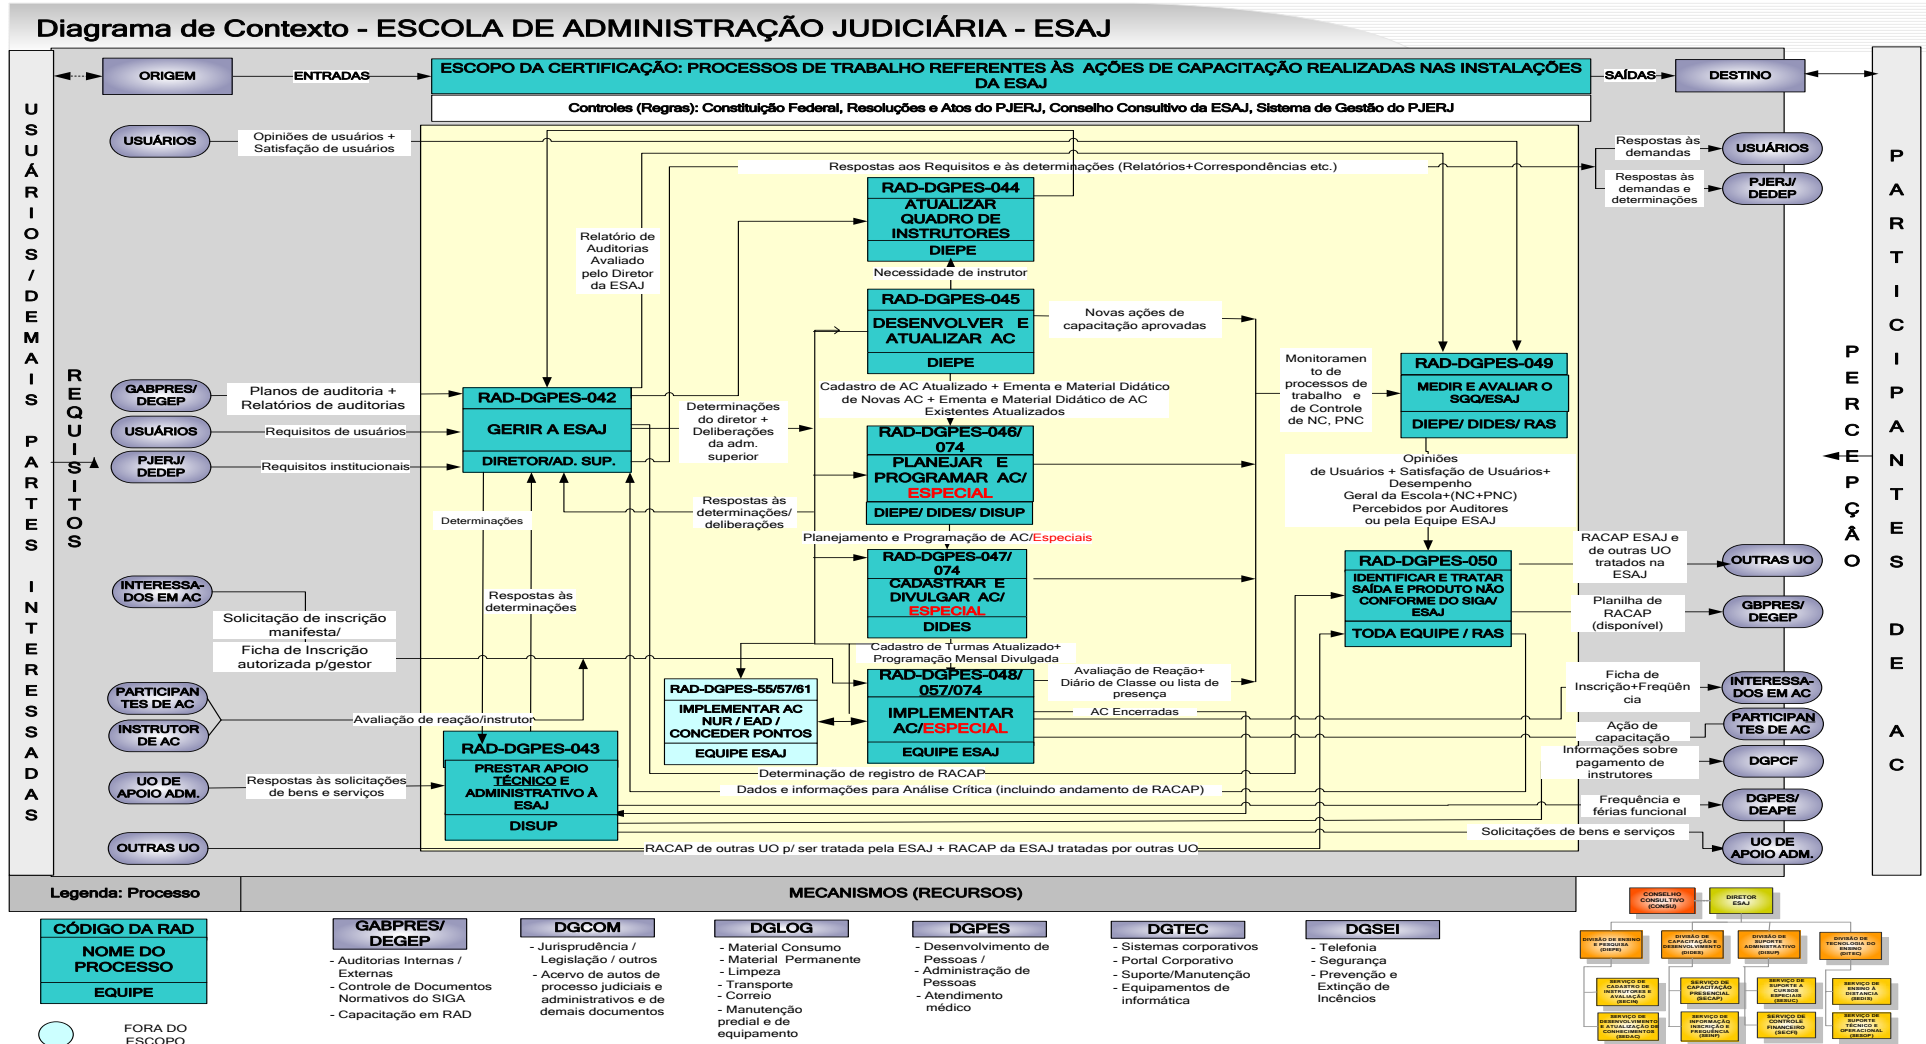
Diagrama de Contexto - ESCOLA DE ADMINISTRAÇÃO JUDICIÁRIA - ESAJ

ORIGEM

ENTRADAS

ESCOPO DA CERTIFICAÇÃO: PROCESSOS DE TRABALHO REFERENTES ÀS AÇÕES DE CAPACITAÇÃO REALIZADAS NAS INSTALAÇÕES DA ESAJ

SAÍDAS

DESTINO

Controles (Regras): Constituição Federal, Resoluções e Atos do PJERJ, Conselho Consultivo da ESAJ, Sistema de Gestão do PJERJ

USUÁRIOS/DEMAIS PARTES INTERESSADAS

REQUISITOS

PARTICIPANTES DE AC

PERCEPÇÃO

USUÁRIOS

Opiniões de usuários + Satisfação de usuários

Respostas aos Requisitos e às determinações (Relatórios+Correspondências etc.)

Respostas às demandas

USUÁRIOS

Respostas às demandas e determinações

PJERJ/ DEDEP

RAD-DGPES-044
ATUALIZAR QUADRO DE INSTRUTORES
DIEPE

Relatório de Auditorias Avaliado pelo Diretor da ESAJ

Necessidade de instrutor

RAD-DGPES-045
DESENVOLVER E ATUALIZAR AC
DIEPE

Novas ações de capacitação aprovadas

Monitoramento de processos de trabalho e de Controle de NC, PNC

RAD-DGPES-049
MEDIR E AVALIAR O SGQ/ESAJ
DIEPE/ DIDES/ RAS

GABPRES/ DEGEP

Planos de auditoria + Relatórios de auditorias

RAD-DGPES-042
GERIR A ESAJ
DIRETOR/AD. SUP.

Determinações do diretor + Deliberações da adm. superior

Cadastro de AC Atualizado + Ementa e Material Didático de Novas AC + Ementa e Material Didático de AC Existentes Atualizados

USUÁRIOS

Requisitos de usuários

PJERJ/ DEDEP

Requisitos institucionais

RAD-DGPES-046/ 074
PLANEJAR E PROGRAMAR AC/ ESPECIAL
DIEPE/ DIDES/ DISUP

Opiniões de Usuários + Satisfação de Usuários+ Desempenho Geral da Escola+(NC+PNC) Percebidos por Auditores ou pela Equipe ESAJ

Determinações

Respostas às determinações/ deliberações

Planejamento e Programação de AC/Especiais

RAD-DGPES-050
IDENTIFICAR E TRATAR SAÍDA E PRODUTO NÃO CONFORME DO SIGA/ ESAJ
TODA EQUIPE / RAS

RACAP ESAJ e de outras UO tratados na ESAJ

OUTRAS UO

INTERESSADOS EM AC

RAD-DGPES-047/ 074
CADASTRAR E DIVULGAR AC/ ESPECIAL
DIDES

Respostas às determinações

Planilha de RACAP (disponível)

GBPRES/ DEGEP

Solicitação de inscrição manifesta/

Ficha de Inscrição autorizada p/gestor

Cadastro de Turmas Atualizado+ Programação Mensal Divulgada

Ficha de Inscrição+Frequência

INTERESSADOS EM AC

PARTICIPANTES DE AC

RAD-DGPES-55/57/61
IMPLEMENTAR AC NUR / EAD / CONCEDER PONTOS
EQUIPE ESAJ

RAD-DGPES-048/ 057/074
IMPLEMENTAR AC/ESPECIAL
EQUIPE ESAJ

Avaliação de Reação+ Diário de Classe ou lista de presença

AC Encerradas

Ação de capacitação

PARTICIPANTES DE AC

INSTRUTOR DE AC

Avaliação de reação/instrutor

RAD-DGPES-043
PRESTAR APOIO TÉCNICO E ADMINISTRATIVO À ESAJ
DISUP

Informações sobre pagamento de instrutores

DGPCF

UO DE APOIO ADM.

Respostas às solicitações de bens e serviços

Determinação de registro de RACAP

Dados e informações para Análise Crítica (incluindo andamento de RACAP)

Frequência e férias funcional

DGPES/ DEAPE

Solicitações de bens e serviços

UO DE APOIO ADM.

OUTRAS UO

RACAP de outras UO p/ ser tratada pela ESAJ + RACAP da ESAJ tratadas por outras UO

Legenda: Processo

MECANISMOS (RECURSOS)

CÓDIGO DA RAD
NOME DO PROCESSO
EQUIPE

FORA DO ESCOPO

GABPRES/ DEGEP
- Auditorias Internas / Externas
- Controle de Documentos Normativos do SIGA
- Capacitação em RAD

DGCOM
- Jurisprudência / Legislação / outros
- Acervo de autos de processo judiciais e administrativos e de demais documentos

DGLOG
- Material Consumo
- Material Permanente
- Limpeza
- Transporte
- Correio
- Manutenção predial e de equipamento

DGPES
- Desenvolvimento de Pessoas /
- Administração de Pessoas
- Atendimento médico

DGTEC
- Sistemas corporativos
- Portal Corporativo
- Suporte/Manutenção
- Equipamentos de informática

DGSEI
- Telefonia
- Segurança
- Prevenção e Extinção de Incêndios

CONSELHO CONSULTIVO (CONSU)
DIRETOR ESAJ
DIVISÃO DE ENSINO E PESQUISA (DIEPE)
DIVISÃO DE CAPACITAÇÃO E DESENVOLVIMENTO (DIDES)
DIVISÃO DE SUPORTE ADMINISTRATIVO (DISUP)
DIVISÃO DE TECNOLOGIA DO ENSINO (DITEC)
SERVIÇO DE CADASTRO DE INSTRUTORES E AVALIAÇÃO (SECIN)
SERVIÇO DE CAPACITAÇÃO PRESENCIAL (SECAP)
SERVIÇO DE SUPORTE A CURSOS ESPECIAIS (SESUC)
SERVIÇO DE ENSINO À DISTÂNCIA (SEDIS)
SERVIÇO DE DESENVOLVIMENTO E ATUALIZAÇÃO DE CONHECIMENTOS (SEDAC)
SERVIÇO DE INFORMAÇÃO INSCRIÇÃO E FREQUÊNCIA (SEINF)
SERVIÇO DE CONTROLE FINANCEIRO (SECFI)
SERVIÇO DE SUPORTE TÉCNICO E OPERACIONAL (SESOP)